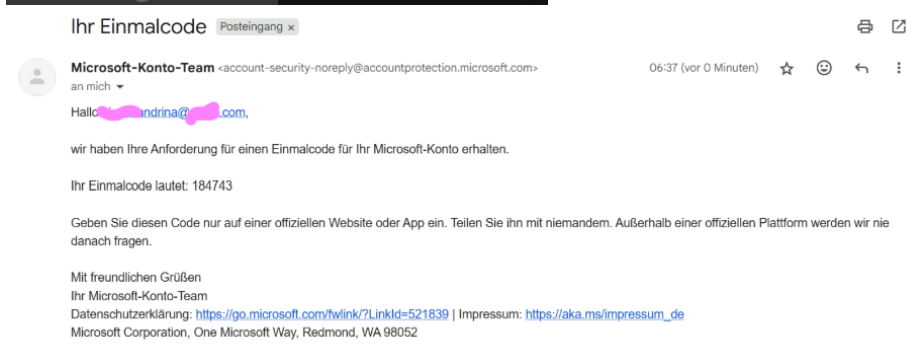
Ihr Einmalcode Posteingang ×

Microsoft-Konto-Team <account-security-noreply@accountprotection.microsoft.com>
an mich

06:37 (vor 0 Minuten)

Hallo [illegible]andrina@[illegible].com,

wir haben Ihre Anforderung für einen Einmalcode für Ihr Microsoft-Konto erhalten.

Ihr Einmalcode lautet: 184743

Geben Sie diesen Code nur auf einer offiziellen Website oder App ein. Teilen Sie ihn mit niemandem. Außerhalb einer offiziellen Plattform werden wir nie danach fragen.

Mit freundlichen Grüßen
Ihr Microsoft-Konto-Team
Datenschutzerklärung: https://go.microsoft.com/fwlink/?LinkId=521839 | Impressum: https://aka.ms/impressum_de
Microsoft Corporation, One Microsoft Way, Redmond, WA 98052